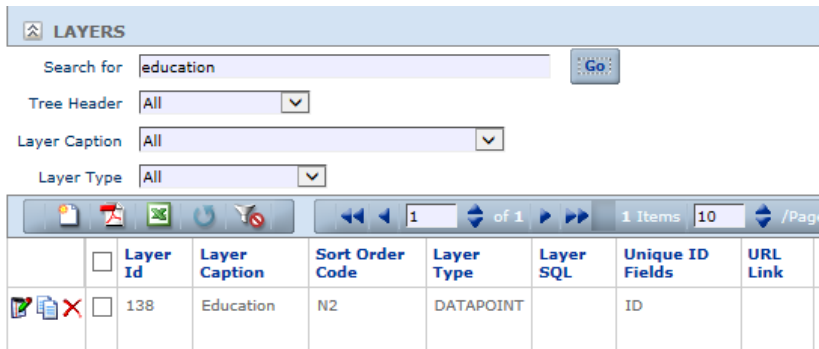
LAYERS

Search for education Go

Tree Header All

Layer Caption All

Layer Type All

1 of 1 1 Items 10 /Pag

| | | Layer Id | Layer Caption | Sort Order Code | Layer Type | Layer SQL | Unique ID Fields | URL Link |
|---|---|---|---|---|---|---|---|---|
| | | 138 | Education | N2 | DATAPOINT | | ID | |